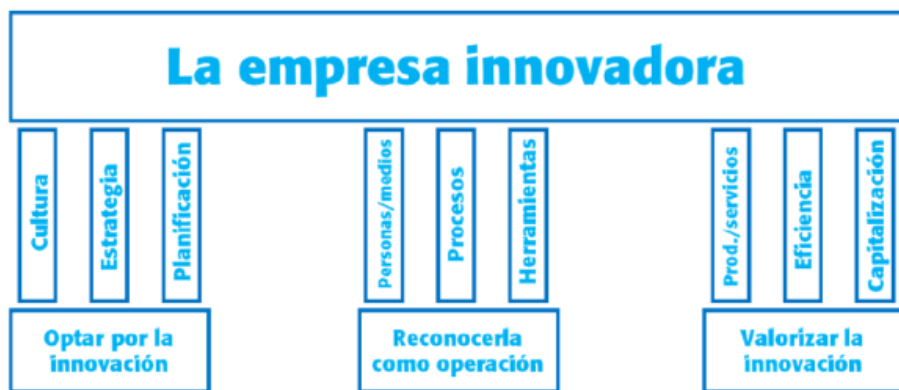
La empresa innovadora

Cultura

Estrategia

Planificación

Optar por la innovación

Personas/medios

Procesos

Herramientas

Reconocerla como operación

Prod./servicios

Eficiencia

Capitalización

Valorizar la innovación